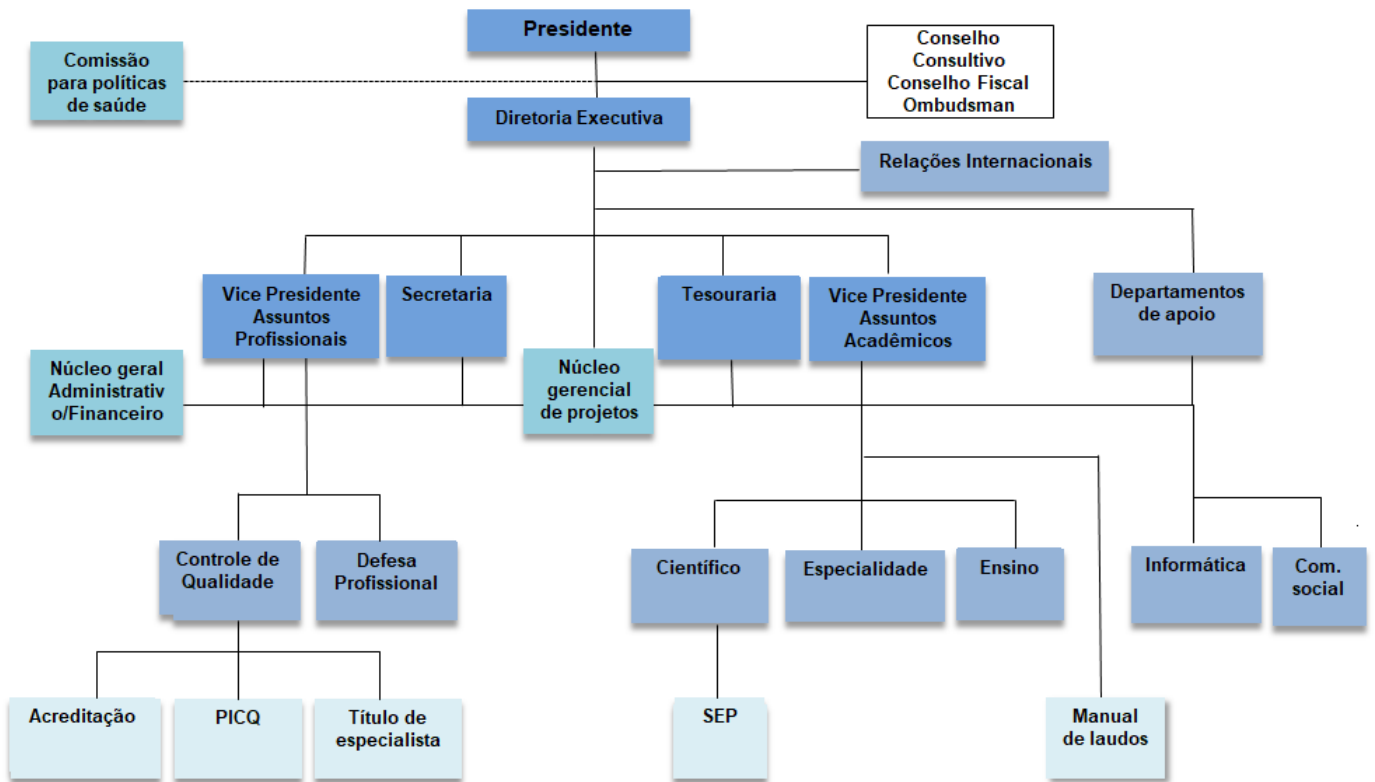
Presidente

Comissão para políticas de saúde

Conselho Consultivo Conselho Fiscal Ombudsman

Diretoria Executiva

Relações Internacionais

Vice Presidente Assuntos Profissionais

Secretaria

Tesouraria

Vice Presidente Assuntos Acadêmicos

Departamentos de apoio

Núcleo geral Administrativ o/Financeiro

Núcleo gerencial de projetos

Controle de Qualidade

Defesa Profissional

Científico

Especialidade

Ensino

Informática

Com. social

Acreditação

PICQ

Título de especialista

SEP

Manual de laudos